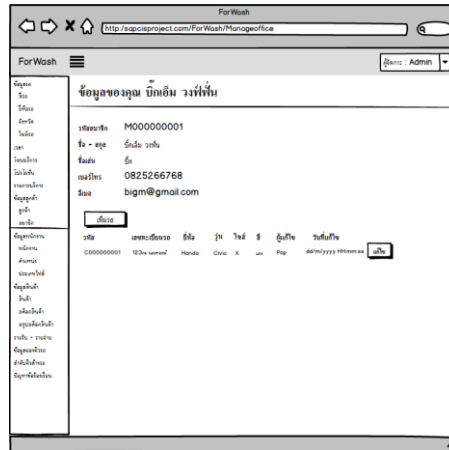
ForWash

http://sapcisproject.com/ForWash/Manageoffice

ForWash

ผู้ใช้งาน : Admin

ข้อมูลของคุณ บิ๊กเอ็ม วงศ์พื้น

รหัสสมาชิก M000000001
ชื่อ - สกุล บิ๊กเอ็ม วงศ์พื้น
ชื่อเล่น บิ๊ก
เบอร์โทร 0825266768
อีเมล bigm@gmail.com

เพิ่มรถ

| รหัส | เลขทะเบียนรถ | ยี่ห้อ | รุ่น | ไซต์ | สี | ผู้แก้ไข | วันที่แก้ไข | |
|---|---|---|---|---|---|---|---|---|
| C000000001 | 123กข นครพนม | Honda | Civic | X | ดำ | Pop | dd/m/yyyy HH:mm:ss | แก้ไข |

ข้อมูลรถ
รีวิว
ยี่ห้อรถ
ยี่ห้อรถ
โพสต์รถ
เวลา
โหลดบริการ
โปรโมชั่น
รายการบริการ
ข้อมูลลูกค้า
ลูกค้า
สมาชิก
ข้อมูลพนักงาน
พนักงาน
ตำแหน่ง
ประเภทไซต์
ข้อมูลสินค้า
สินค้า
เพิ่มสินค้า
สรุปคลังสินค้า
รายรับ - รายจ่าย
ข้อมูลของร้าน
ตั้งค่าบัญชีร้าน
ปัญหาข้อร้องเรียน